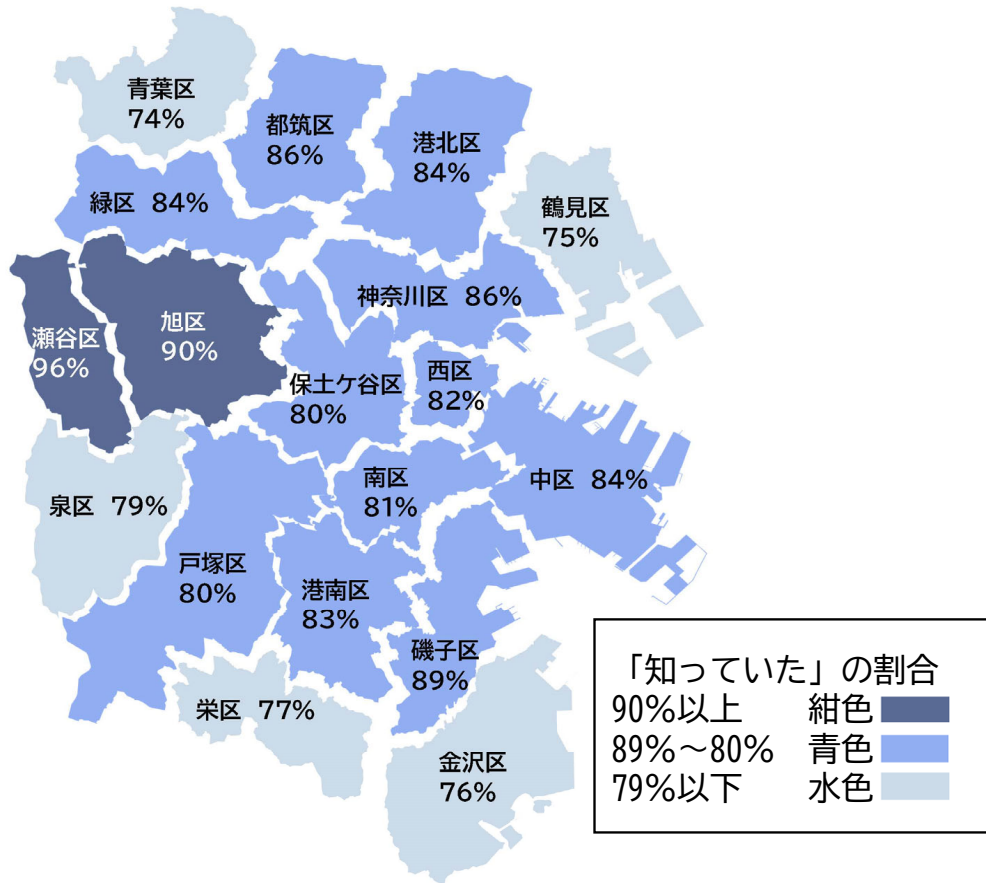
青葉区
74%

都筑区
86%

港北区
84%

鶴見区
75%

緑区 84%

神奈川区 86%

瀬谷区
96%

旭区
90%

保土ケ谷区
80%

西区
82%

泉区 79%

南区
81%

中区 84%

戸塚区
80%

港南区
83%

磯子区
89%

栄区 77%

金沢区
76%

「知っていた」の割合
90%以上 紺色
89%～80% 青色
79%以下 水色